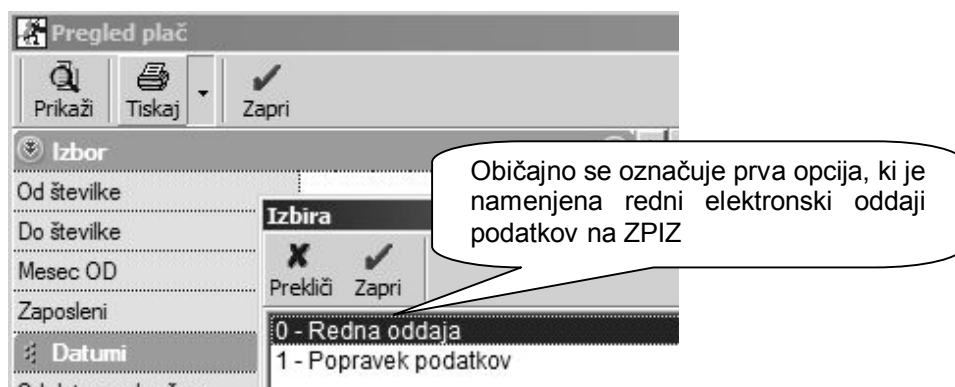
Pregled plač

Prikaži
Tiskaj
Zapri

Izbor

Od številke
Do številke
Mesec OD
Zaposleni

Datumi

Izbira

Prekliči
Zapri

Običajno se označuje prva opcija, ki je namenjena redni elektronski oddaji podatkov na ZPIZ

0 - Redna oddaja
1 - Popravek podatkov